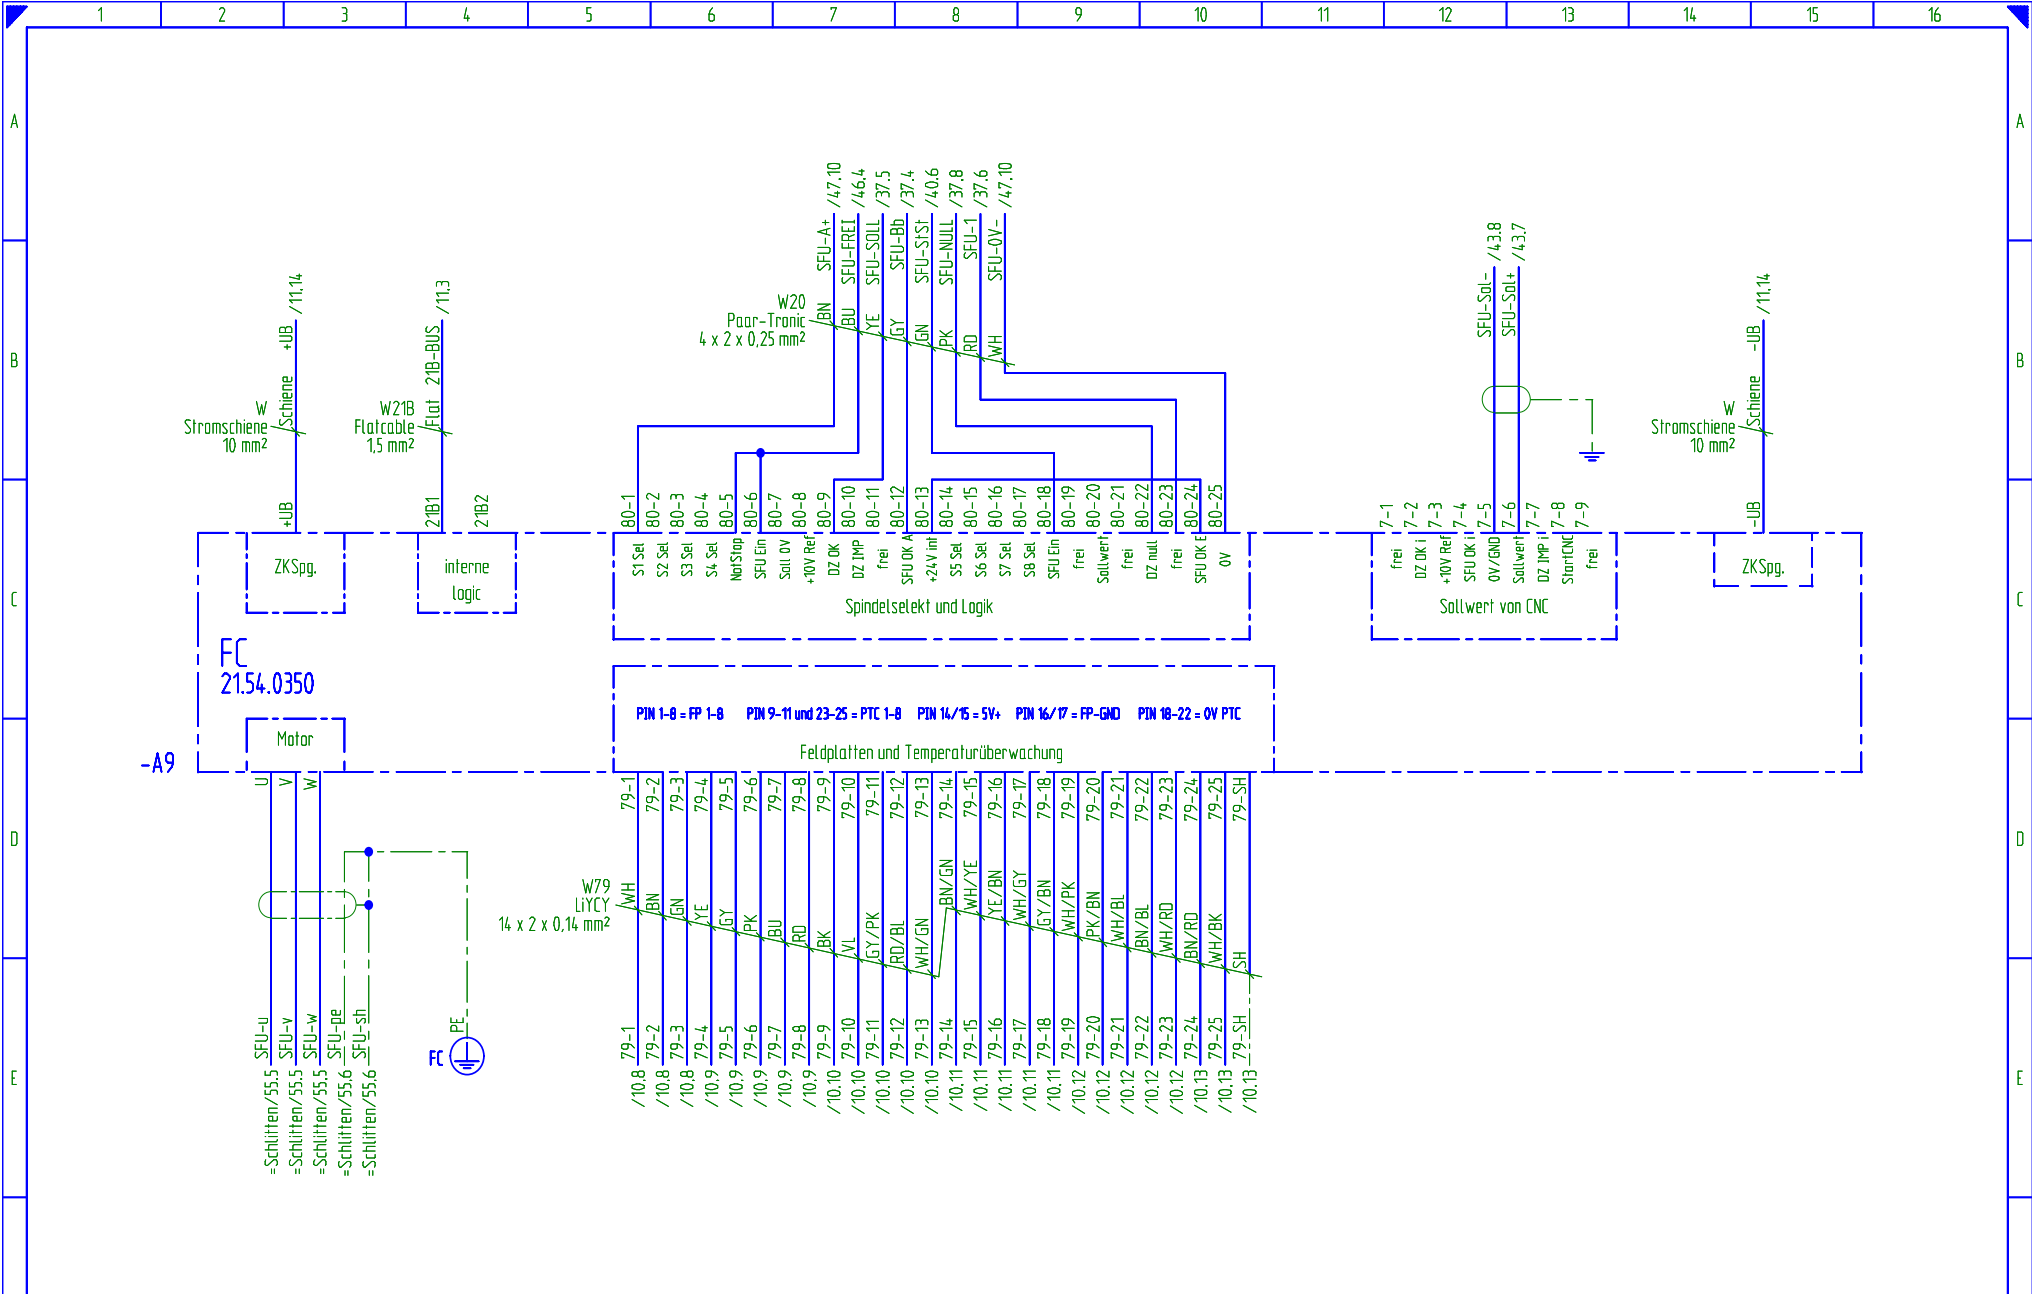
1 2 3 4 5 6 7 8 9 10 11 12 13 14 15 16

A B C D E

/47.10 /46.4 /37.5 /37.4 /40.6 /37.8 /37.6 /47.10
SFU-A+ SFU-FREI SFU-SOLL SFU-Bb SFU-StSt SFU-NULL SFU-1 SFU-0V-

W20
Paar-Tronic
4 x 2 x 0,25 mm²
BN BU YE GY GN PK RD WH

+UB /11.14
W Schiene
Stromschiene
10 mm²
+UB

21B-BUS /11.3
W21B Flat
Flatcable
1,5 mm²
21B1 21B2

SFU-Sol- /43.8
SFU-Sol+ /43.7

-UB /11.14
W Schiene
Stromschiene
10 mm²
-UB

80-1 80-2 80-3 80-4 80-5 80-6 80-7 80-8 80-9 80-10 80-11 80-12 80-13 80-14 80-15 80-16 80-17 80-18 80-19 80-20 80-21 80-22 80-23 80-24 80-25

7-1 7-2 7-3 7-4 7-5 7-6 7-7 7-8 7-9

ZKSpg.

interne logic

S1 Sel S2 Sel S3 Sel S4 Sel NotStop SFU Ein Soll 0V +10V Ref DZ OK DZ IMP frei SFU OK A +24V int S5 Sel S6 Sel S7 Sel S8 Sel SFU Ein frei Sollwert frei DZ null frei SFU OK E 0V

Spindelselekt und Logik

frei DZ OK i +10V Ref SFU OK i 0V/GND Sollwert DZ IMP i StartCNC frei

Sollwert von CNC

ZKSpg.

FC
21.54.0350

PIN 1-8 = FP 1-8 PIN 9-11 und 23-25 = PTC 1-8 PIN 14/15 = 5V+ PIN 16/17 = FP-GND PIN 18-22 = 0V PTC

Feldplatten und Temperaturüberwachung

Motor

-A9

U V W

79-1 79-2 79-3 79-4 79-5 79-6 79-7 79-8 79-9 79-10 79-11 79-12 79-13 79-14 79-15 79-16 79-17 79-18 79-19 79-20 79-21 79-22 79-23 79-24 79-25 79-SH

W79
LiYCY
14 x 2 x 0,14 mm²

WH BN GN YE GY PK BU RD BK VL GY/PK RD/BL WH/GN BN/GN WH/YE YE/BN WH/GY GY/BN WH/PK PK/BN WH/BL BN/BL WH/RD BN/RD WH/BK SH

PE
FC

SFU-u SFU-v SFU-w SFU-pe SFU-sh
=Schlitten/55.5 =Schlitten/55.5 =Schlitten/55.5 =Schlitten/55.6 =Schlitten/55.6

79-1 79-2 79-3 79-4 79-5 79-6 79-7 79-8 79-9 79-10 79-11 79-12 79-13 79-14 79-15 79-16 79-17 79-18 79-19 79-20 79-21 79-22 79-23 79-24 79-25 79-SH

/10.8 /10.8 /10.8 /10.9 /10.9 /10.9 /10.9 /10.9 /10.10 /10.10 /10.10 /10.10 /10.10 /10.11 /10.11 /10.11 /10.11 /10.11 /10.12 /10.12 /10.12 /10.12 /10.12 /10.13 /10.13 /10.13